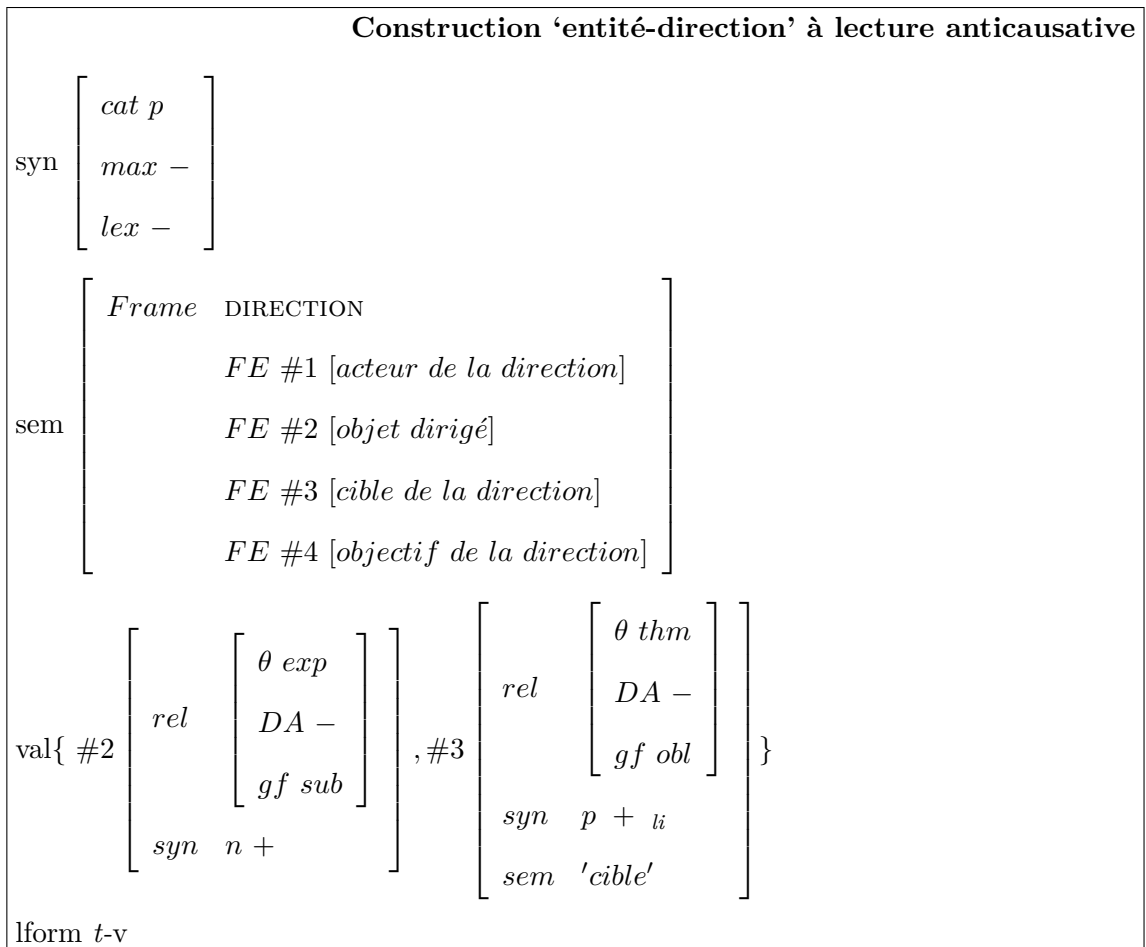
**Construction 'entité-direction' à lecture anticausative**

syn $\begin{bmatrix} cat\ p \\ max\ - \\ lex\ - \end{bmatrix}$

sem $\begin{bmatrix} Frame & \text{DIRECTION} \\ & FE\ \#1\ [acteur\ de\ la\ direction] \\ & FE\ \#2\ [objet\ dirigé] \\ & FE\ \#3\ [cible\ de\ la\ direction] \\ & FE\ \#4\ [objectif\ de\ la\ direction] \end{bmatrix}$

val{ $\#2 \begin{bmatrix} rel & \begin{bmatrix} \theta\ exp \\ DA\ - \\ gf\ sub \end{bmatrix} \\ syn & n\ + \end{bmatrix}, \#3 \begin{bmatrix} rel & \begin{bmatrix} \theta\ thm \\ DA\ - \\ gf\ obl \end{bmatrix} \\ syn & p\ +\ _{li} \\ sem & 'cible' \end{bmatrix}$ }

lform $t$-v